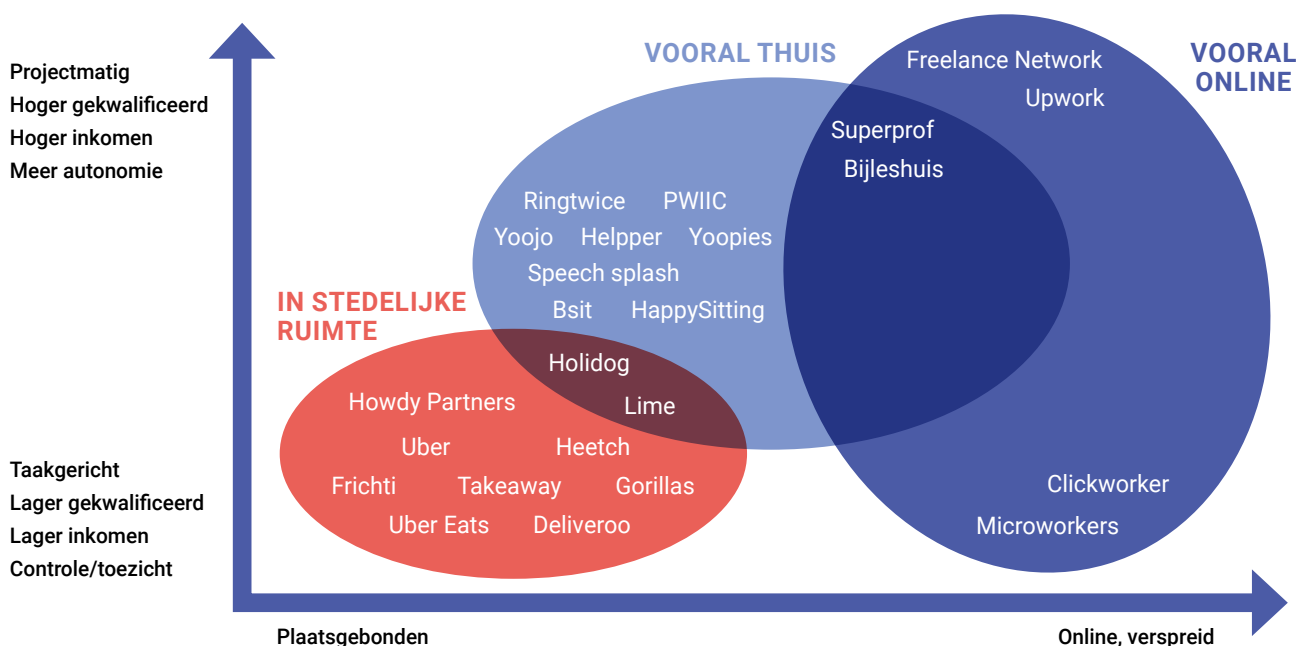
Projectmatig
Hoger gekwalificeerd
Hoger inkomen
Meer autonomie

VOORAL THUIS

VOORAL ONLINE

Freelance Network
Upwork
Superprof
Bijleshuis

Ringtwice PWIIC
Yoojo Helpper Yoopies
Speech splash
Bsit HappySitting

IN STEDELIJKE RUIMTE

Holidog
Lime
Howdy Partners
Uber Heetch
Frichti Takeaway Gorillas
Uber Eats Deliveroo

Clickworker
Microworkers

Taakgericht
Lager gekwalificeerd
Lager inkomen
Controle/toezicht

Plaatsgebonden

Online, verspreid